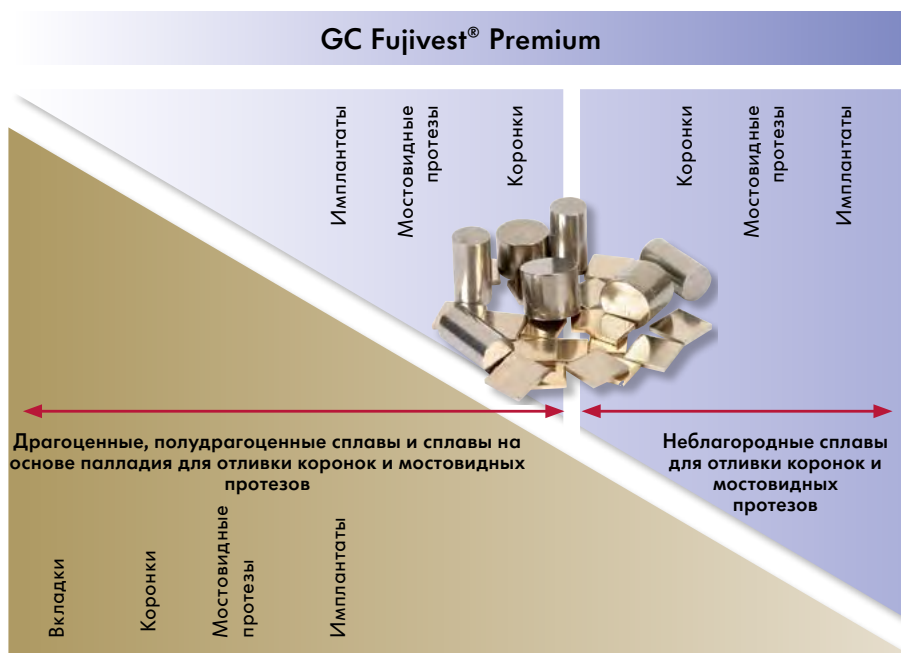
GC Fujivest® Premium

Имплантаты

Мостовидные протезы

Коронки

Коронки

Мостовидные протезы

Имплантаты

Драгоценные, полудрагоценные сплавы и сплавы на основе палладия для отливки коронок и мостовидных протезов

Неблагородные сплавы для отливки коронок и мостовидных протезов

Вкладки

Коронки

Мостовидные протезы

Имплантаты